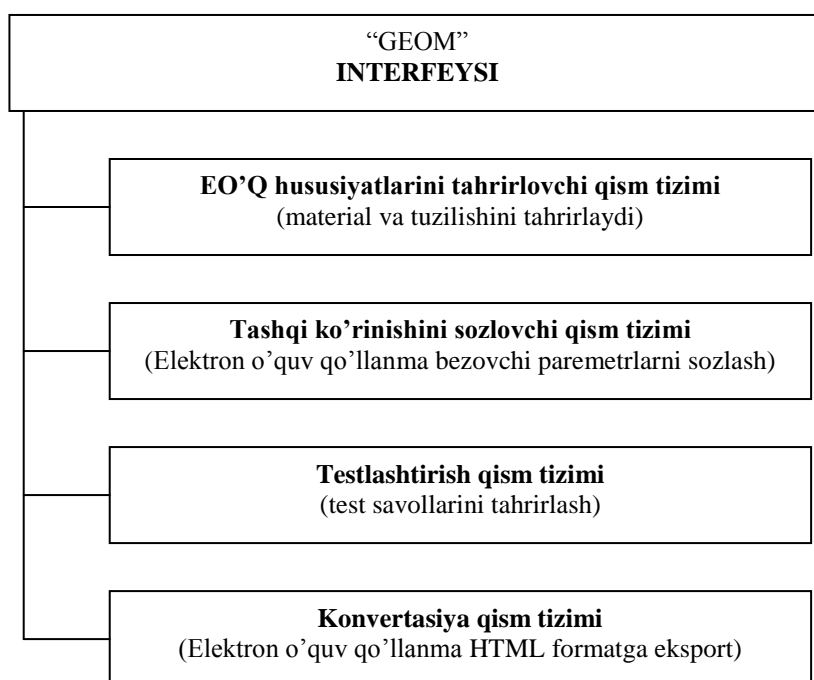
"GEOM"
**INTERFEYSI**

**EO'Q husus iyatlarini tahrirlovchi qism tizimi**
(material va tuzilishini tahrirlaydi)

**Tashqi ko'rinishini sozlovchi qism tizimi**
(Elektron o'quv qo'llanma bezovchi paremetrlarni sozlash)

**Testlashtirish qism tizimi**
(test savollarini tahrirlash)

**Konvertasiya qism tizimi**
(Elektron o'quv qo'llanma HTML formatga eksport)